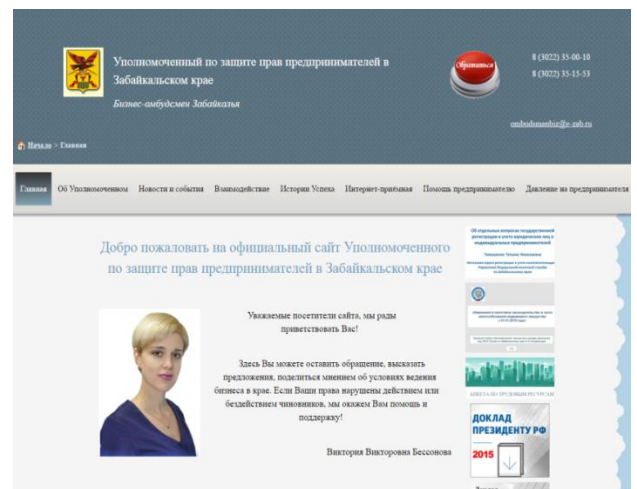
Уполномоченный по защите прав предпринимателей в Забайкальском крае

Бизнес-амбудсмен Забайкалья

Обратиться

8 (3022) 35-00-10
8 (3022) 35-15-33

ombudsmanbiz@e-zab.ru

Начало > Главная

Главная | Об Уполномоченном | Новости и события | Взаимодействие | Истории Успеха | Интернет-приёмная | Помощь предпринимателю | Давление на предпринимателя

Добро пожаловать на официальный сайт Уполномоченного по защите прав предпринимателей в Забайкальском крае

Уважаемые посетители сайта, мы рады приветствовать Вас!

Здесь Вы можете оставить обращение, высказать предложения, поделиться мнением об условиях ведения бизнеса в крае. Если Ваши права нарушены действием или бездействием чиновников, мы окажем Вам помощь и поддержку!

Виктория Викторовна Бессонова

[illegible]

ДОКЛАД ПРЕЗИДЕНТУ РФ 2015